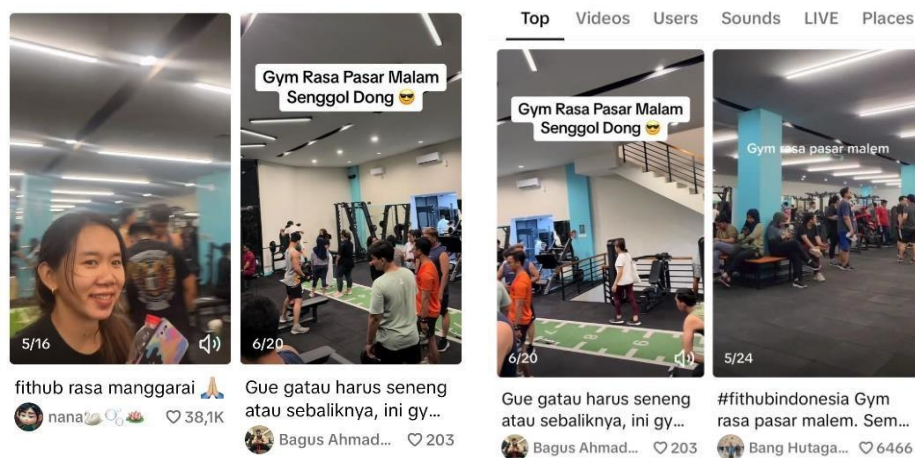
5/16

fithub rasa manggarai 🙏

nana🦢🫧🪷 ♡38,1K

Gym Rasa Pasar Malam Senggol Dong 😎

6/20

Gue gatau harus seneng atau sebaliknya, ini gy...

Bagus Ahmad... ♡203

Top Videos Users Sounds LIVE Places

Gym Rasa Pasar Malam Senggol Dong 😎

6/20

Gue gatau harus seneng atau sebaliknya, ini gy...

Bagus Ahmad... ♡203

Gym rasa pasar malem

5/24

#fithubindonesia Gym rasa pasar malem. Sem...

Bang Hutaga... ♡6466